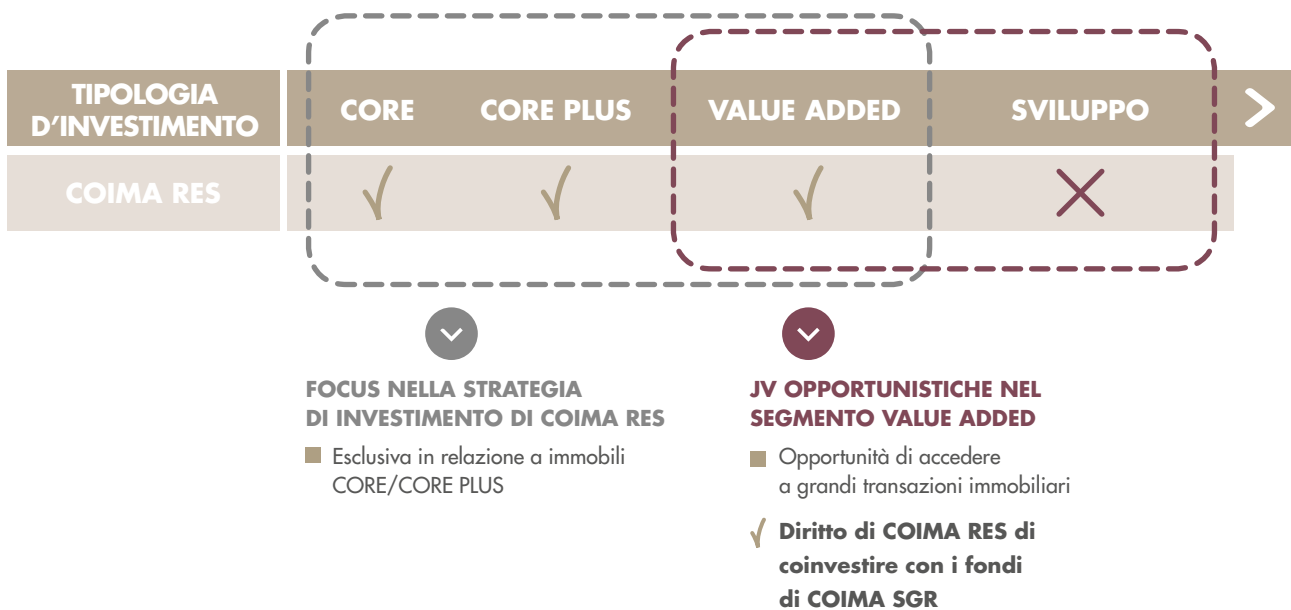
TIPOLOGIA D’INVESTIMENTO | CORE | CORE PLUS | VALUE ADDED | SVILUPPO

COIMA RES | √ | √ | √ | ×

FOCUS NELLA STRATEGIA DI INVESTIMENTO DI COIMA RES

Esclusiva in relazione a immobili CORE/CORE PLUS

JV OPPORTUNISTICHE NEL SEGMENTO VALUE ADDED

Opportunità di accedere a grandi transazioni immobiliari

√ Diritto di COIMA RES di coinvestire con i fondi di COIMA SGR